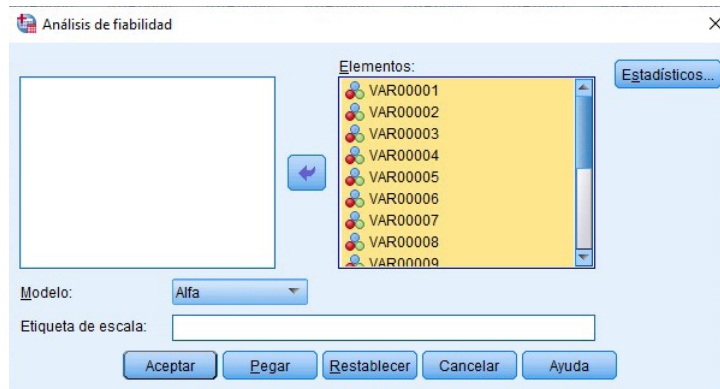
Análisis de fiabilidad

×

Elementos:

VAR00001
VAR00002
VAR00003
VAR00004
VAR00005
VAR00006
VAR00007
VAR00008
VAR00009

Estadísticos...

Modelo: Alfa

Etiqueta de escala:

Aceptar | Pegar | Restablecer | Cancelar | Ayuda